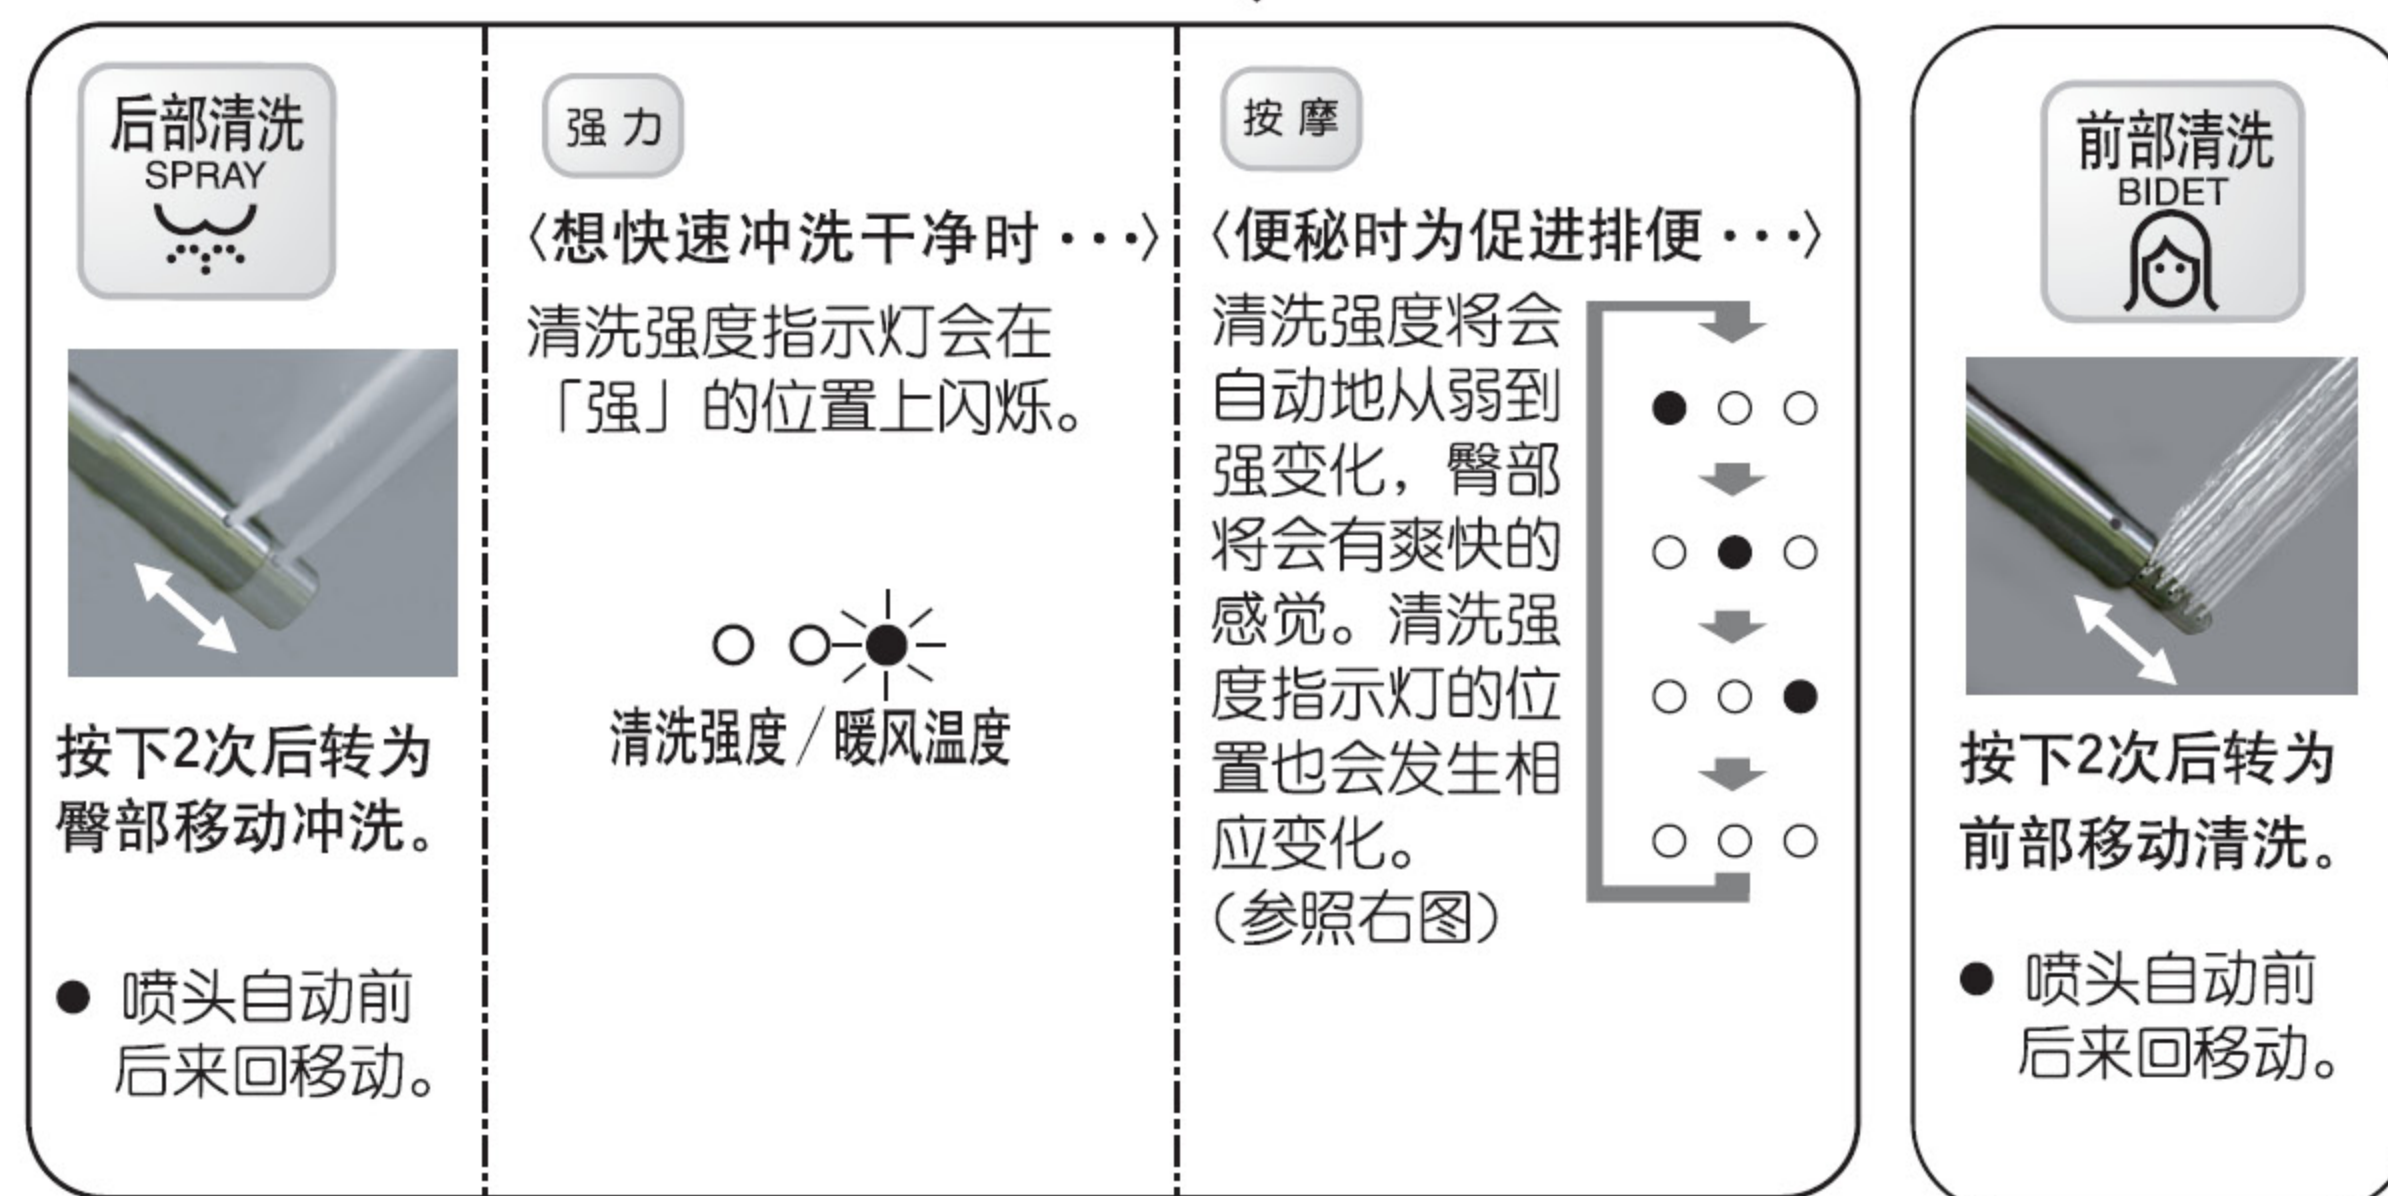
后部清洗
SPRAY

按下2次后转为臀部移动冲洗。

● 喷头自动前后来回移动。

强 力

〈想快速冲洗干净时・・・〉

清洗强度指示灯会在「强」的位置上闪烁。

清洗强度／暖风温度

按 摩

〈便秘时为促进排便・・・〉

清洗强度将会自动地从弱到强变化，臀部将会有爽快的感觉。清洗强度指示灯的位置也会发生相应变化。
(参照右图)

前部清洗
BIDET

按下2次后转为前部移动清洗。

● 喷头自动前后来回移动。